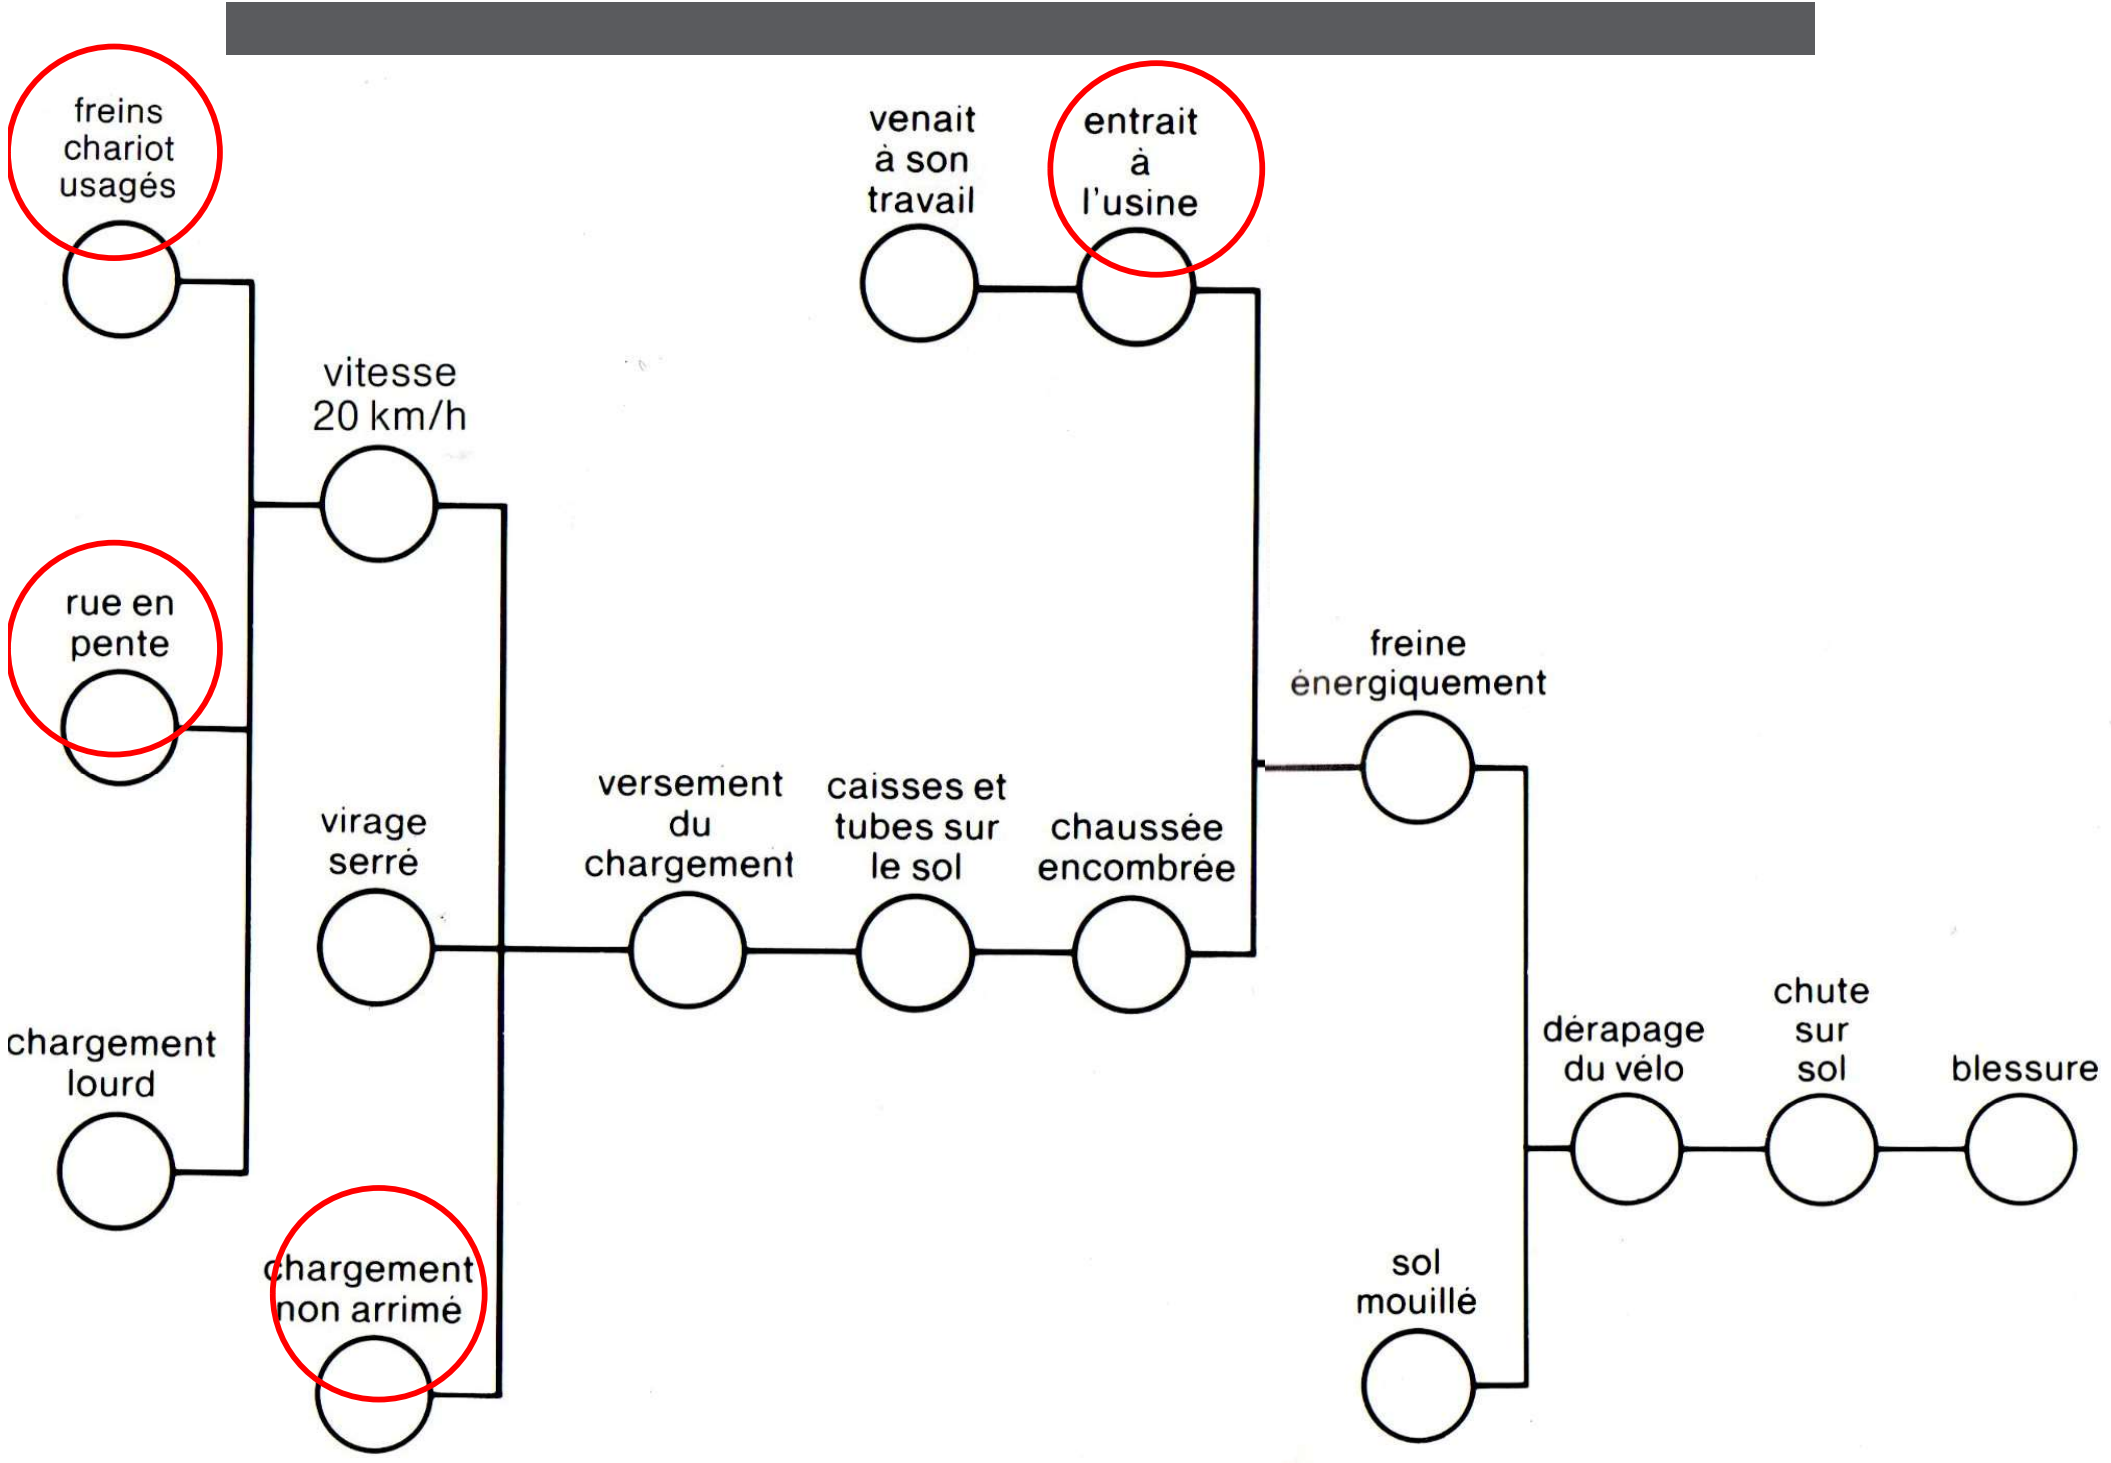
freins chariot usagés

rue en pente

chargement lourd

vitesse 20 km/h

virage serré

chargement non arrimé

venait à son travail

entrait à l'usine

versement du chargement

caisses et tubes sur le sol

chaussée encombrée

freine énergiquement

dérapage du vélo

chute sur sol

blessure

sol mouillé